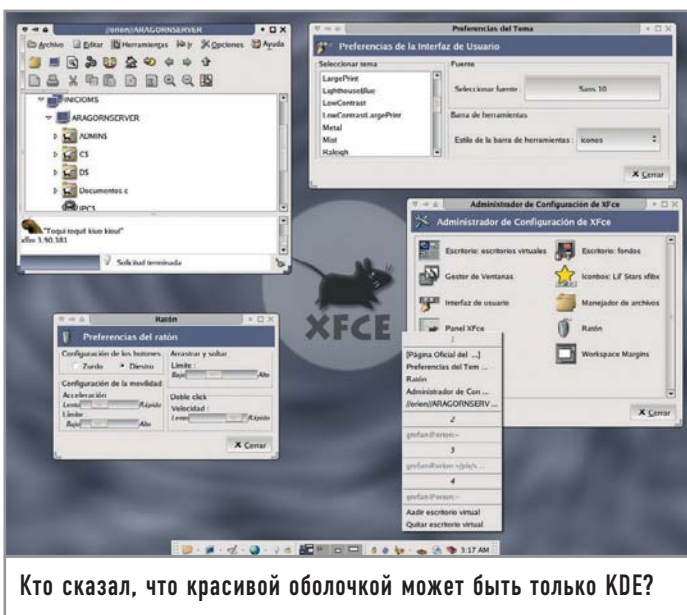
//orion/ARAGORNSERVER

Archivo Editar Herramientas Ir Opciones Ayuda

INICIOMS
ARAGORNSERVER
ADMINS
C$
D$
Documentos c
IPC$

"Toqui toqui kiuo kiou!"
xffm 3.90.381

Solicitud terminada

Preferencias del Tema

Preferencias de la Interfaz de Usuario

Seleccionar tema
LargePrint
LighthouseBlue
LowContrast
LowContrastLargePrint
Metal
Mist
Raleigh

Fuente
Seleccionar fuente : Sans 10

Barra de herramientas
Estilo de la barra de herramientas : Iconos

Cerrar

Administrador de Configuración de XFce

Administrador de Configuración de XFce

Escritorio: escritorios virtuales
Escritorio: fondos
Gestor de Ventanas
Iconbox: Lil' Stars xfbx
Interfaz de usuario
Manejador de archivos
Panel XFce
Ratón
Workspace Margins

Cerrar

XFCE

Ratón

Preferencias del ratón

Configuración de los botones
Zurdo Diestro
Arrastrar y soltar
Límite :
Bajo Alto
Configuración de la movilidad
Aceleración
Lenta Rápido
Límite
Bajo Alto
Doble click
Velocidad :
Lenta Rápido

Cerrar

1
[Página Oficial del ...]
Preferencias del Tem ...
Ratón
Administrador de Con ...
//orion/ARAGORNSERV ...
2
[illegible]
3
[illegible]
4
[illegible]
Aadir escritorio virtual
Quitar escritorio virtual

3:17 AM

Кто сказал, что красивой оболочкой может быть только KDE?